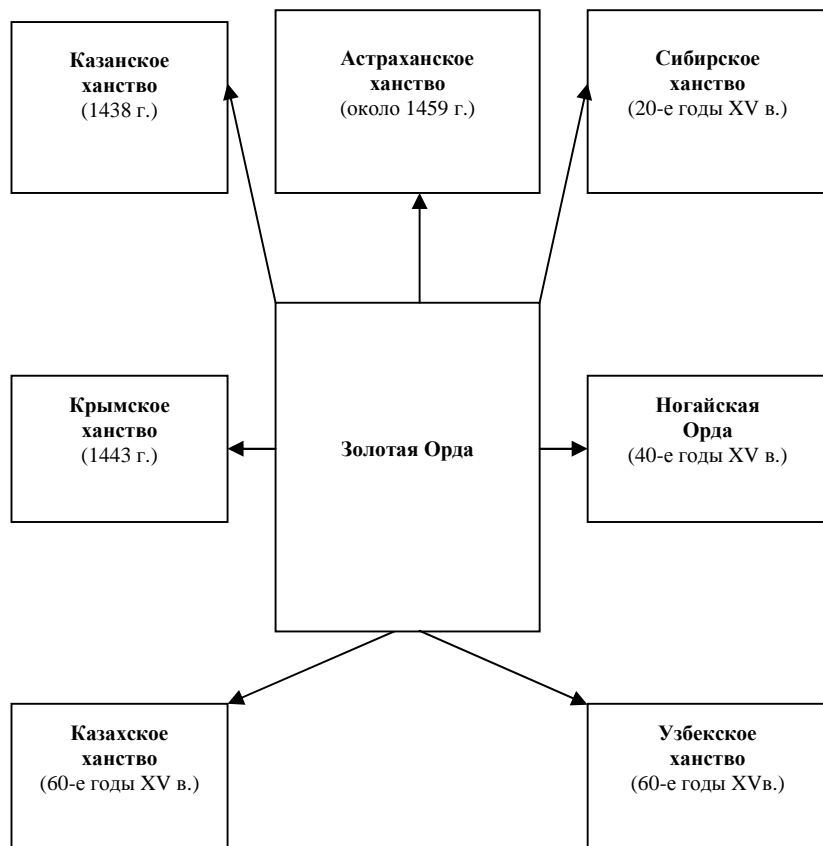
**Казанское ханство**
(1438 г.)

**Астраханское ханство**
(около 1459 г.)

**Сибирское ханство**
(20-е годы XV в.)

**Крымское ханство**
(1443 г.)

**Золотая Орда**

**Ногайская Орда**
(40-е годы XV в.)

**Казахское ханство**
(60-е годы XV в.)

**Узбекское ханство**
(60-е годы XVв.)